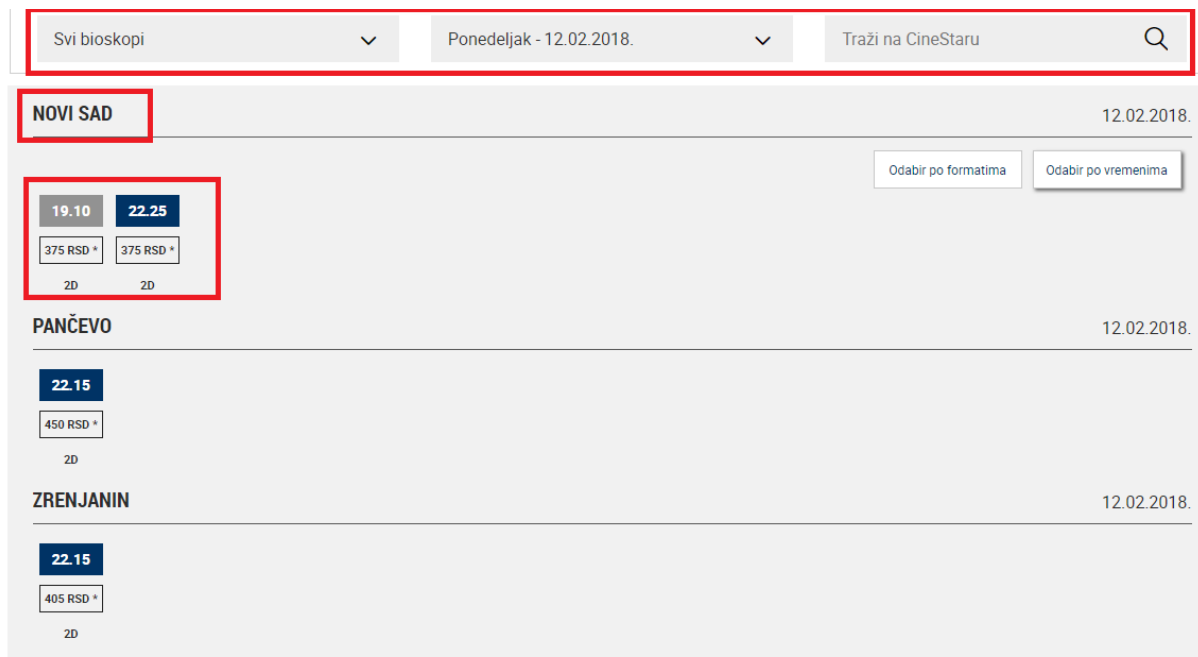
Svi bioskopi

Ponedeljak - 12.02.2018.

Traži na CineStaru

NOVI SAD

12.02.2018.

Odabir po formatima

Odabir po vremenima

19.10
375 RSD *
2D

22.25
375 RSD *
2D

PANČEVO

12.02.2018.

22.15
450 RSD *
2D

ZRENJANIN

12.02.2018.

22.15
405 RSD *
2D